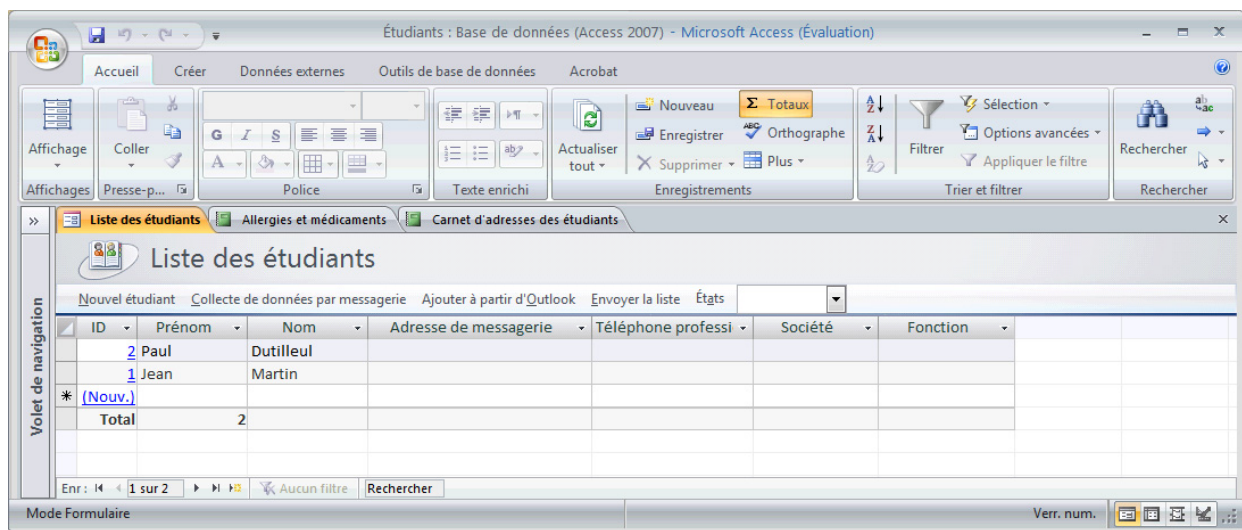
Étudiants : Base de données (Access 2007) - Microsoft Access (Évaluation)

Accueil Créer Données externes Outils de base de données Acrobat

Affichage
Affichages

Coller
Presse-p...

G I S
Police

Texte enrichi

Actualiser tout
Nouveau
Enregistrer
Supprimer
Totaux
Orthographe
Plus
Enregistrements

Filtrer
Sélection
Options avancées
Appliquer le filtre
Trier et filtrer

Rechercher
Rechercher

Liste des étudiants | Allergies et médicaments | Carnet d'adresses des étudiants

Volet de navigation

Liste des étudiants

Nouvel étudiant Collecte de données par messagerie Ajouter à partir d'Outlook Envoyer la liste États

| ID | Prénom | Nom | Adresse de messagerie | Téléphone professi | Société | Fonction |
|---|---|---|---|---|---|---|
| 2 | Paul | Dutilleul | | | | |
| 1 | Jean | Martin | | | | |
| (Nouv.) | | | | | | |
| Total | 2 | | | | | |

Enr : 1 sur 2 Aucun filtre Rechercher

Mode Formulaire Verr. num.